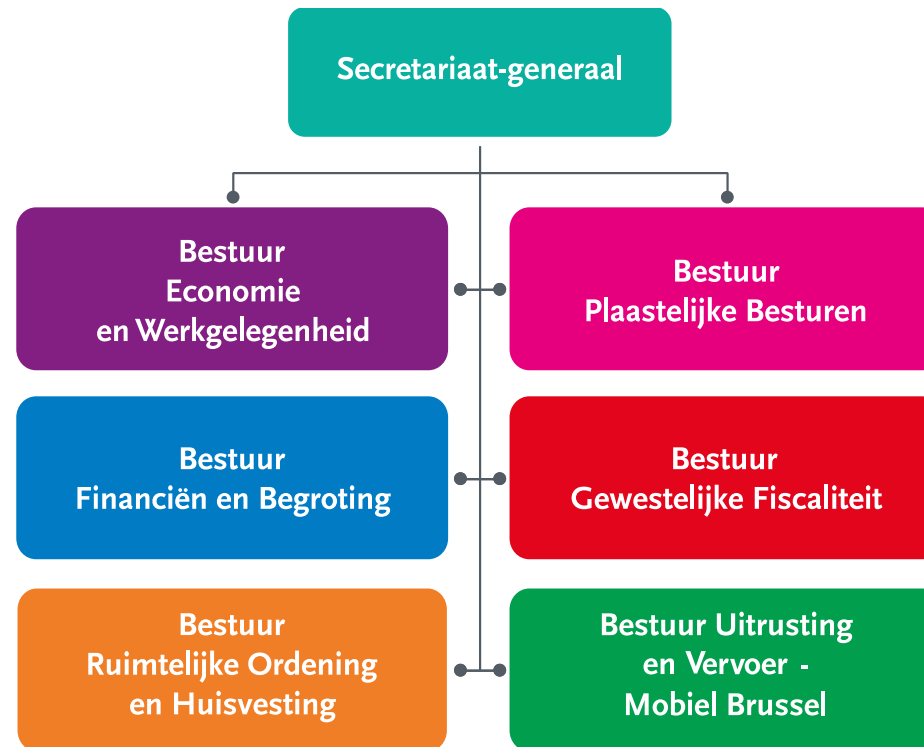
Secretariaat-generaal

Bestuur Economie en Werkgelegenheid

Bestuur Plaastelijke Besturen

Bestuur Financiën en Begroting

Bestuur Gewestelijke Fiscaliteit

Bestuur Ruimtelijke Ordening en Huisvesting

Bestuur Uitrusting en Vervoer - Mobiel Brussel